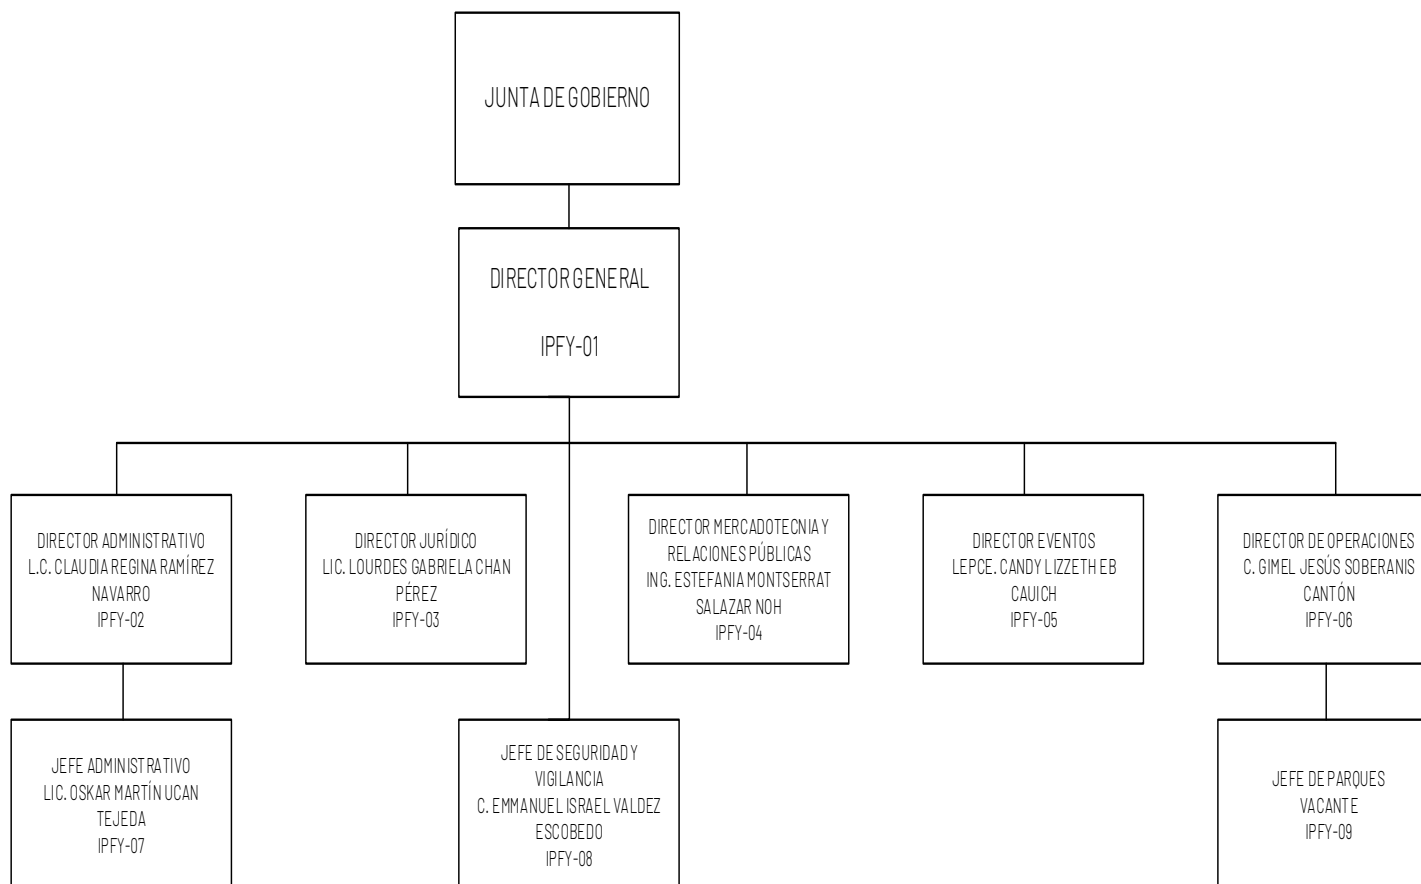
JUNTA DE GOBIERNO

DIRECTOR GENERAL

IPFY-01

DIRECTOR ADMINISTRATIVO
L.C. CLAUDIA REGINA RAMÍREZ NAVARRO
IPFY-02

DIRECTOR JURÍDICO
LIC. LOURDES GABRIELA CHAN PÉREZ
IPFY-03

DIRECTOR MERCADOTECNIA Y RELACIONES PÚBLICAS
ING. ESTEFANIA MONTSERRAT SALAZAR NOH
IPFY-04

DIRECTOR EVENTOS
LEPCE. CANDY LIZZETH EB CAUICH
IPFY-05

DIRECTOR DE OPERACIONES
C. GIMEL JESÚS SOBERANIS CANTÓN
IPFY-06

JEFE ADMINISTRATIVO
LIC. OSKAR MARTÍN UCAN TEJEDA
IPFY-07

JEFE DE SEGURIDAD Y VIGILANCIA
C. EMMANUEL ISRAEL VALDEZ ESCOBEDO
IPFY-08

JEFE DE PARQUES
VACANTE
IPFY-09